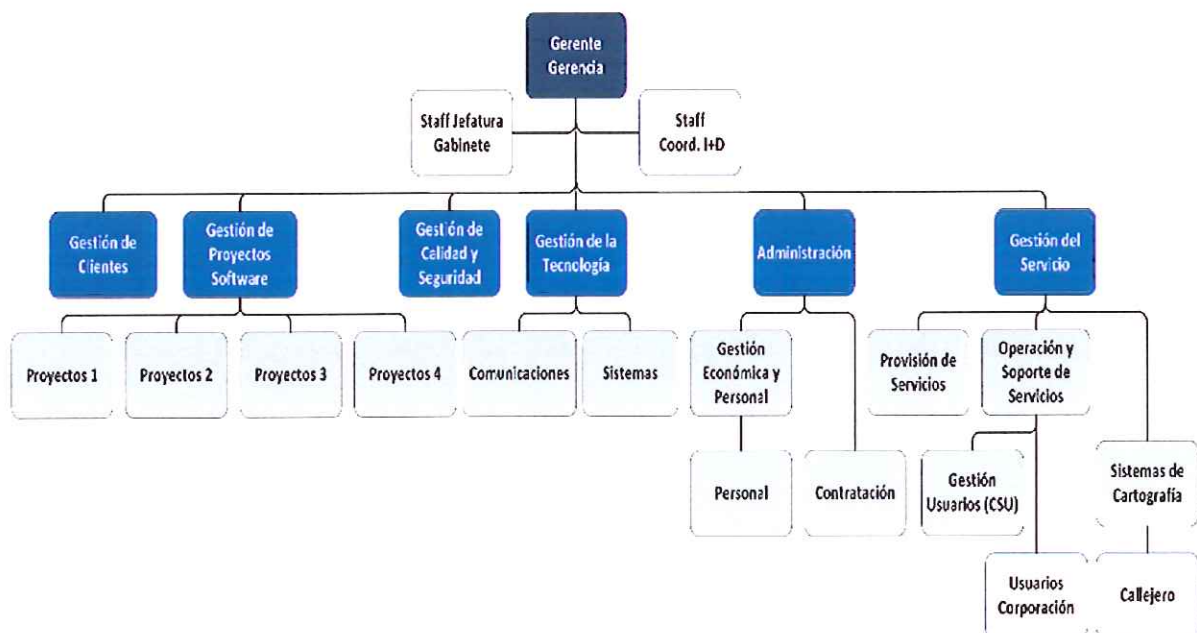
Gerente Gerencia

Staff Jefatura Gabinete

Staff Coord. I+D

Gestión de Clientes

Gestión de Proyectos Software

Gestión de Calidad y Seguridad

Gestión de la Tecnología

Administración

Gestión del Servicio

Proyectos 1

Proyectos 2

Proyectos 3

Proyectos 4

Comunicaciones

Sistemas

Gestión Económica y Personal

Provisión de Servicios

Operación y Soporte de Servicios

Personal

Contratación

Gestión Usuarios (CSU)

Sistemas de Cartografía

Usuarios Corporación

Callejero